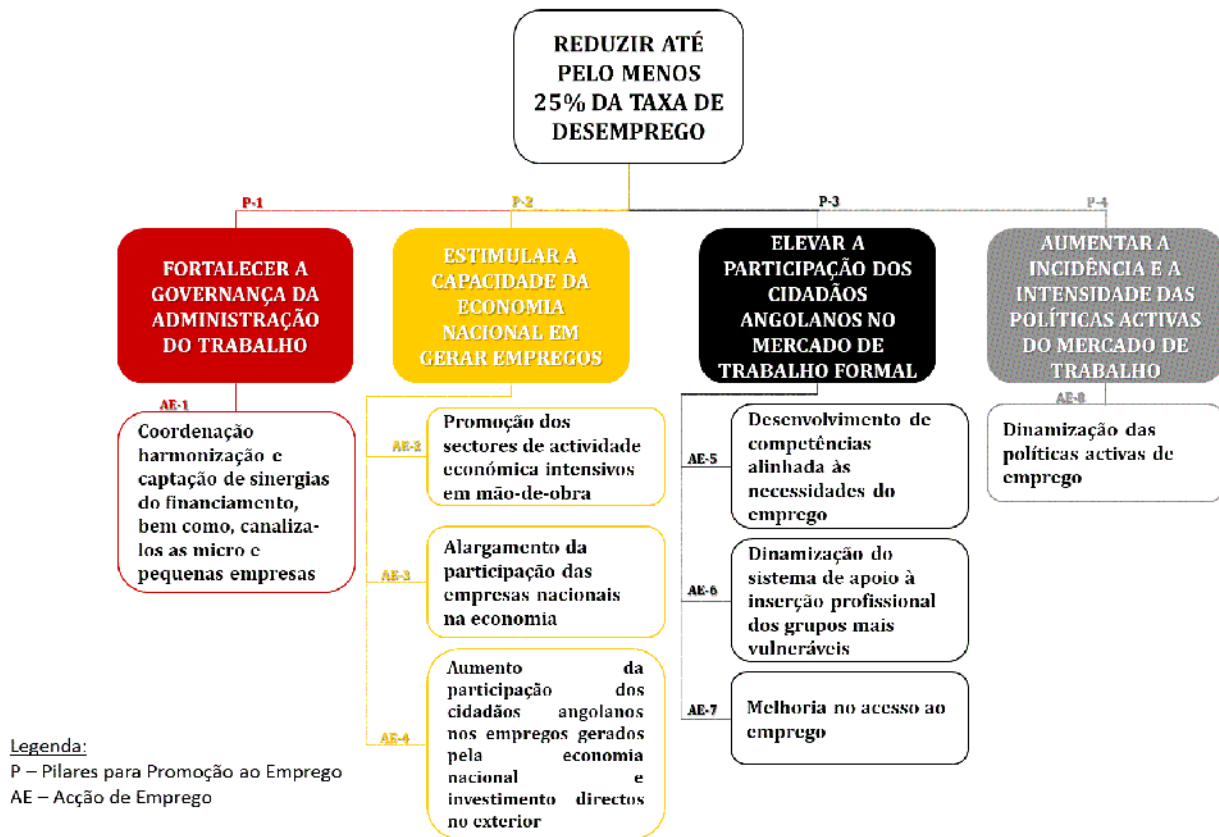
REDUZIR ATÉ PELO MENOS 25% DA TAXA DE DESEMPREGO

P-1

FORTALECER A GOVERNANÇA DA ADMINISTRAÇÃO DO TRABALHO

AE-1

Coordenação harmonização e captação de sinergias do financiamento, bem como, canaliza-los as micro e pequenas empresas

P-2

ESTIMULAR A CAPACIDADE DA ECONOMIA NACIONAL EM GERAR EMPREGOS

AE-2

Promoção dos sectores de actividade económica intensivos em mão-de-obra

AE-3

Alargamento da participação das empresas nacionais na economia

AE-4

Aumento da participação dos cidadãos angolanos nos empregos gerados pela economia nacional e investimento directos no exterior

P-3

ELEVAR A PARTICIPAÇÃO DOS CIDADÃOS ANGOLANOS NO MERCADO DE TRABALHO FORMAL

AE-5

Desenvolvimento de competências alinhada às necessidades do emprego

AE-6

Dinamização do sistema de apoio à inserção profissional dos grupos mais vulneráveis

AE-7

Melhoria no acesso ao emprego

P-4

AUMENTAR A INCIDÊNCIA E A INTENSIDADE DAS POLÍTICAS ACTIVAS DO MERCADO DE TRABALHO

AE-8

Dinamização das políticas activas de emprego

Legenda:
P – Pilares para Promoção ao Emprego
AE – Acção de Emprego